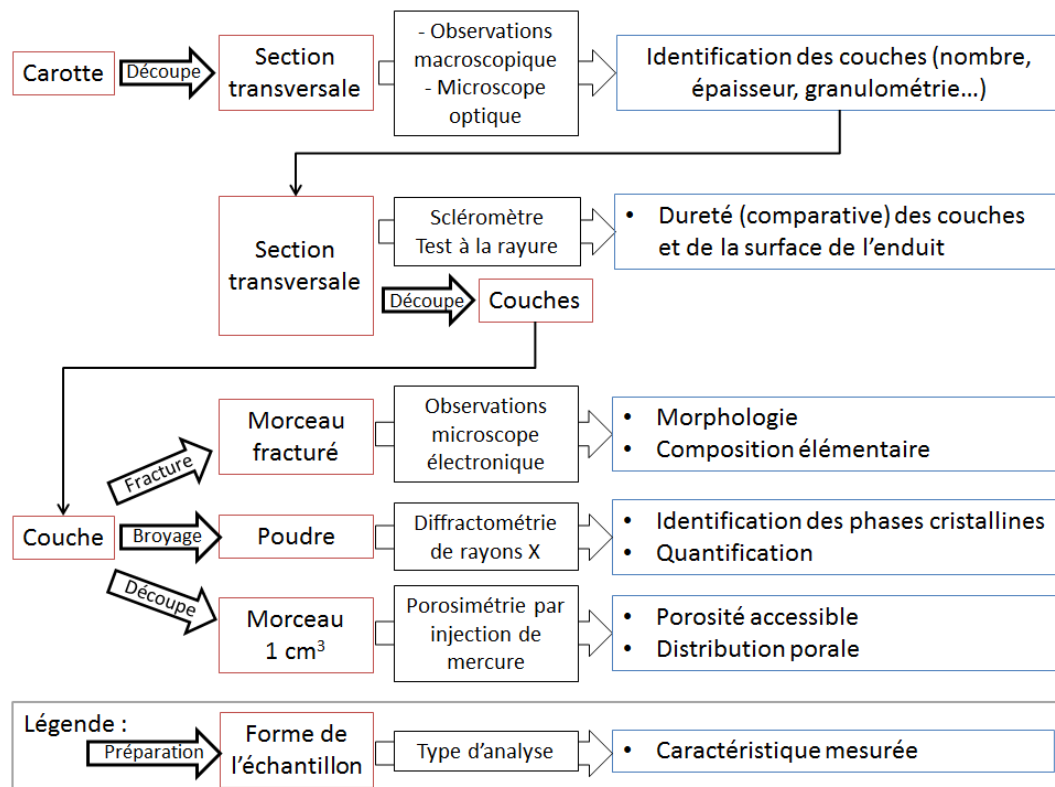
Carotte
Découpe
Section transversale
- Observations macroscopique
- Microscope optique
Identification des couches (nombre, épaisseur, granulométrie…)

Section transversale
Scléromètre
Test à la rayure
• Dureté (comparative) des couches et de la surface de l'enduit
Découpe
Couches

Morceau fracturé
Fracture
Observations microscope électronique
• Morphologie
• Composition élémentaire

Couche
Broyage
Poudre
Diffractométrie de rayons X
• Identification des phases cristallines
• Quantification

Découpe
Morceau 1 cm$^3$
Porosimétrie par injection de mercure
• Porosité accessible
• Distribution porale

Légende :
Préparation
Forme de l'échantillon
Type d'analyse
• Caractéristique mesurée